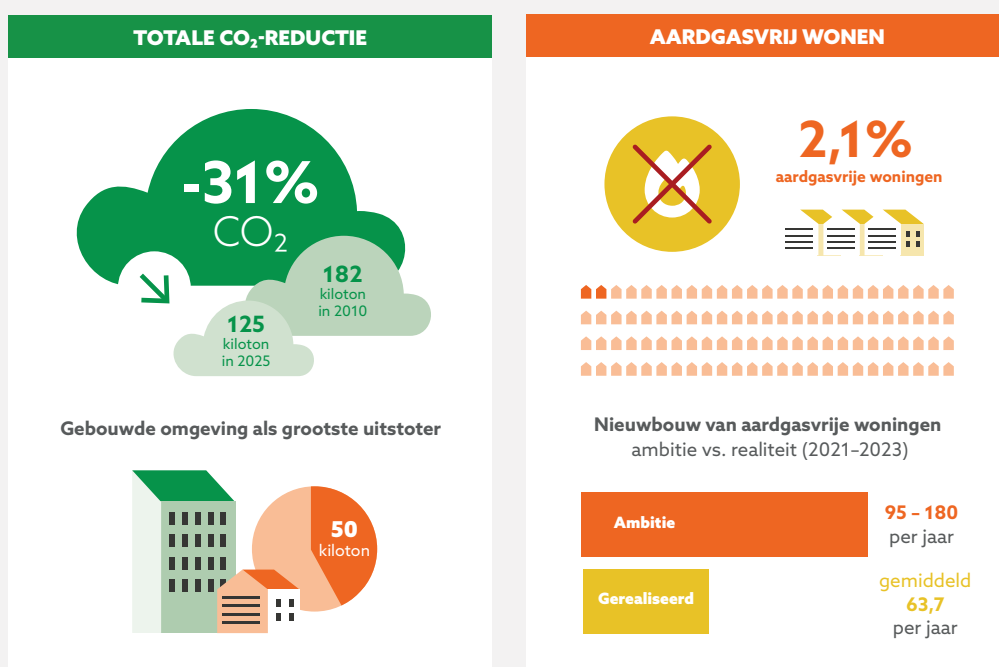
TOTALE $CO_2$-REDUCTIE

-31%
$CO_2$

182
kiloton
in 2010

125
kiloton
in 2025

Gebouwde omgeving als grootste uitstoter

50
kiloton

AARDGASVRIJ WONEN

2,1%
aardgasvrije woningen

Nieuwbouw van aardgasvrije woningen
ambitie vs. realiteit (2021–2023)

Ambitie

95 – 180
per jaar

Gerealiseerd

gemiddeld
63,7
per jaar